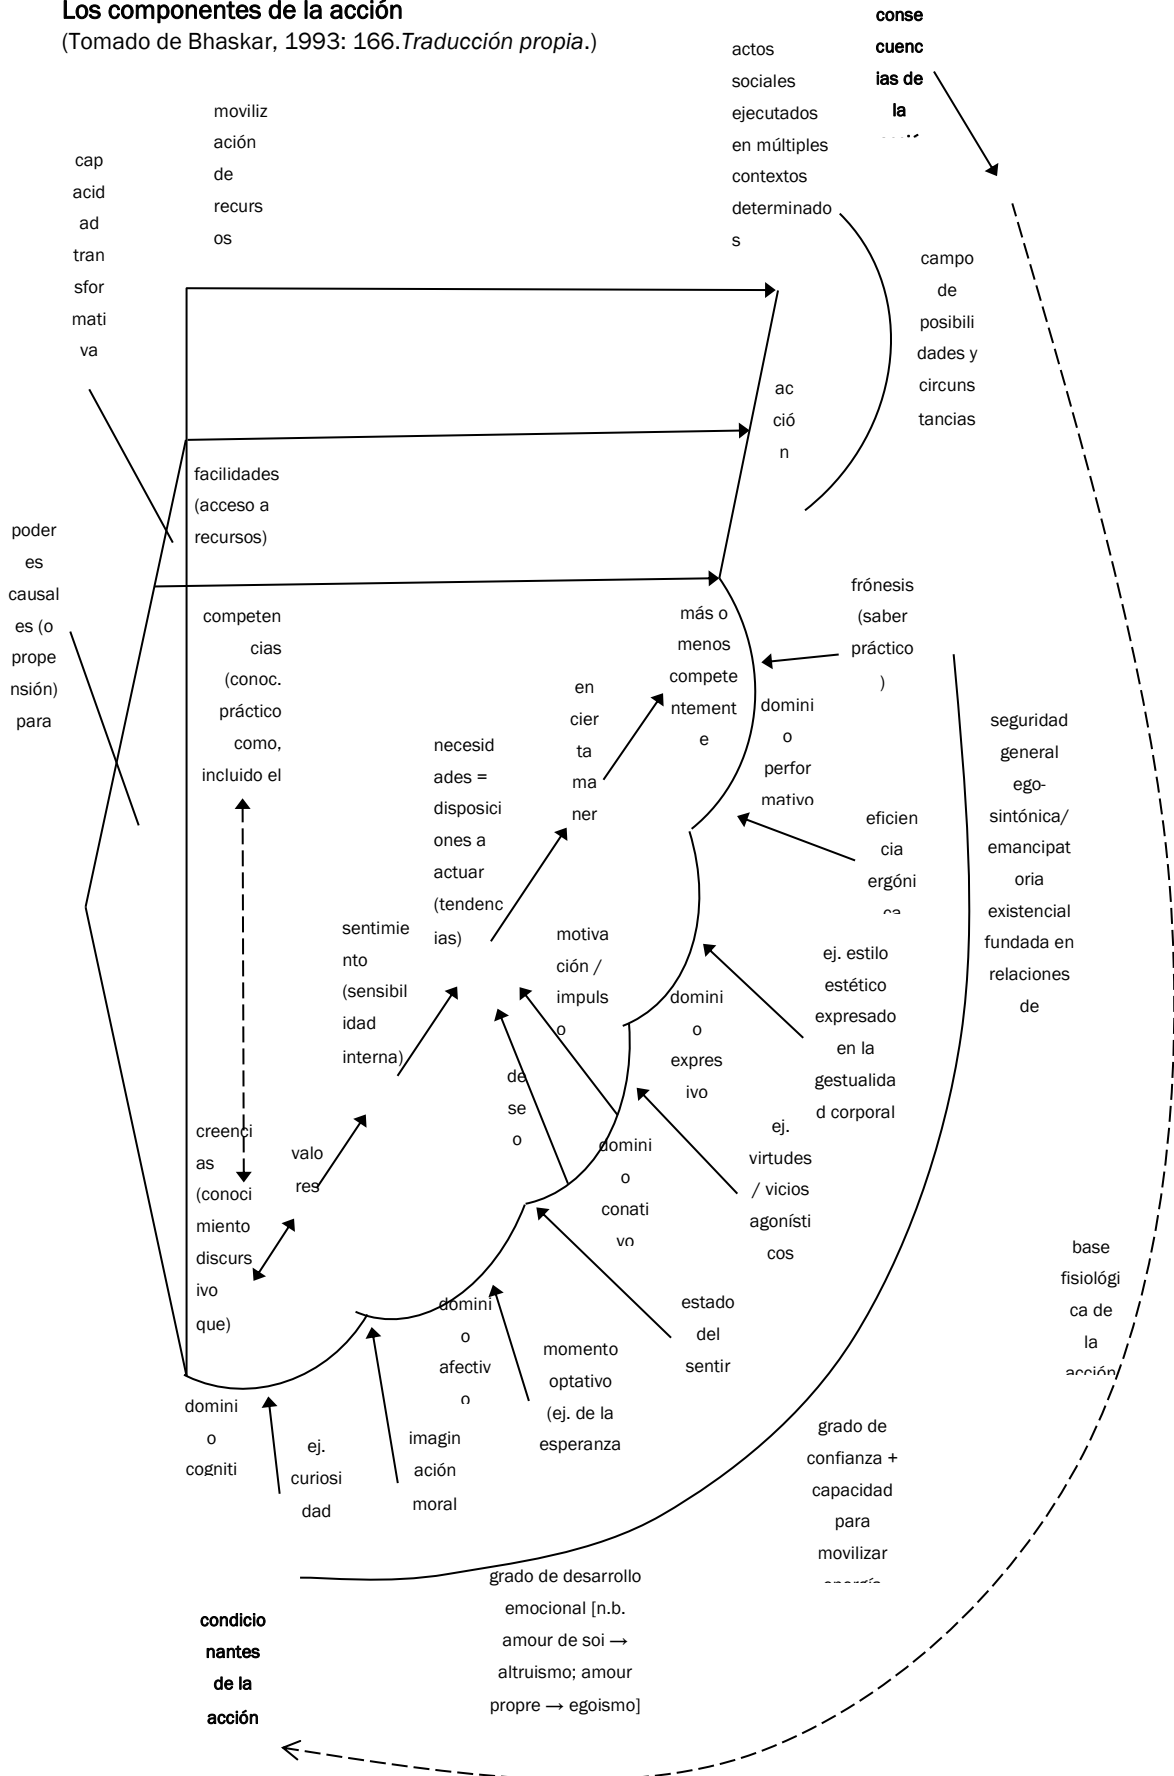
Los componentes de la acción
(Tomado de Bhaskar, 1993: 166.*Traducción propia*.)

conse cuenc ias de la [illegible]

actos sociales ejecutados en múltiples contextos determinados

moviliz ación de recurs os

cap acid ad tran sfor mati va

campo de posibili dades y circuns tancias

ac ció n

facilidades (acceso a recursos)

poder es causal es (o prope nsión) para

frónesis (saber práctico )

competen cias (conoc. práctico como, incluido el

más o menos compete ntement e

en cier ta ma ner

domini o perfor mativo

seguridad general ego- sintónica/ emancipat oria existencial fundada en relaciones de

necesid ades = disposici ones a actuar (tendenc ias)

eficien cia ergóni ca

sentimie nto (sensibil idad interna)

motiva ción / impuls o

ej. estilo estético expresado en la gestualida d corporal

domini o expres ivo

de se o

creenci as (conoci miento discurs ivo que)

valo res

domini o conati vo

ej. virtudes / vicios agonísti cos

base fisiológi ca de la acción

domini o afectiv o

estado del sentir

momento optativo (ej. de la esperanza

domini o cogniti

ej. curiosi dad

imagin ación moral

grado de confianza + capacidad para movilizar energía

grado de desarrollo emocional [n.b. amour de soi → altruismo; amour propre → egoismo]

condicio nantes de la acción